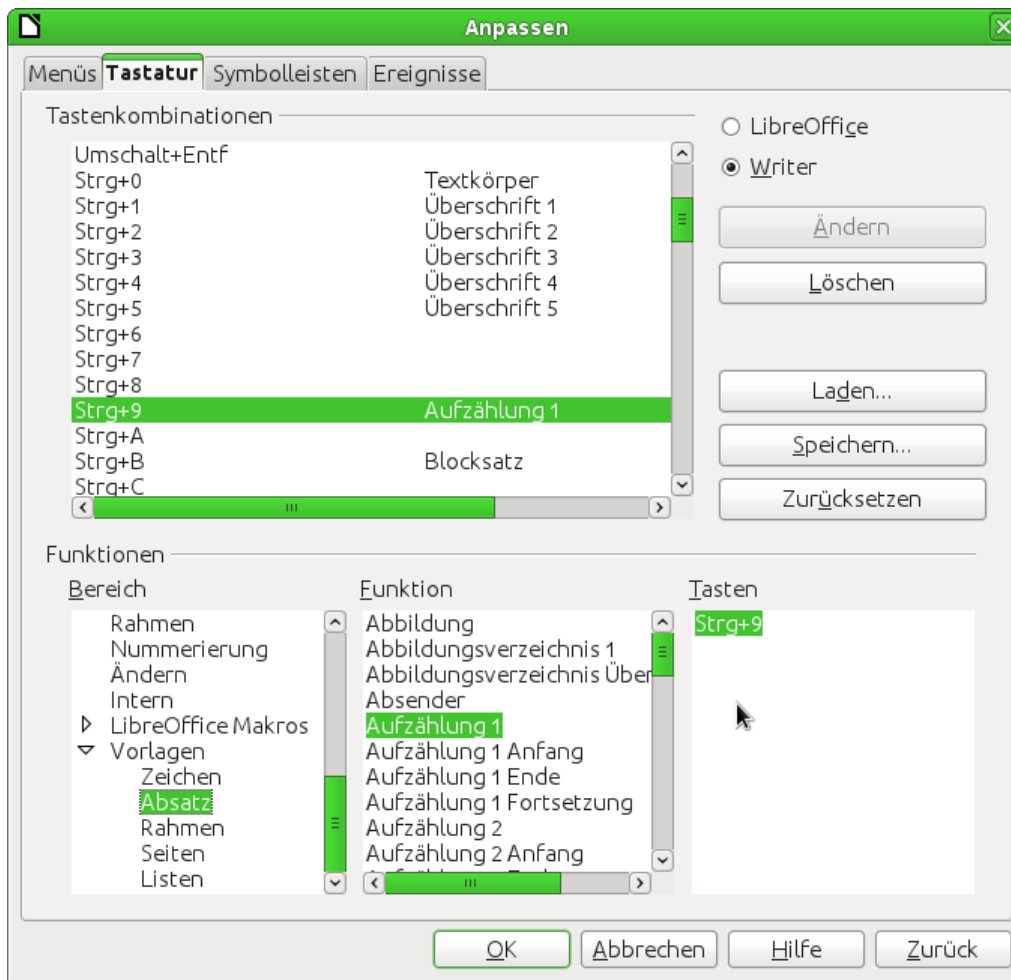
Anpassen

Menüs Tastatur Symbolleisten Ereignisse

Tastenkombinationen

| | |
|---|---|
| Umschalt+Entf | |
| Strg+0 | Textkörper |
| Strg+1 | Überschrift 1 |
| Strg+2 | Überschrift 2 |
| Strg+3 | Überschrift 3 |
| Strg+4 | Überschrift 4 |
| Strg+5 | Überschrift 5 |
| Strg+6 | |
| Strg+7 | |
| Strg+8 | |
| Strg+9 | Aufzählung 1 |
| Strg+A | |
| Strg+B | Blocksatz |
| Strg+C | |

LibreOffice
Writer

Ändern
Löschen
Laden...
Speichern...
Zurücksetzen

Funktionen

Bereich
Rahmen
Nummerierung
Ändern
Intern
LibreOffice Makros
Vorlagen
Zeichen
Absatz
Rahmen
Seiten
Listen

Funktion
Abbildung
Abbildungsverzeichnis 1
Abbildungsverzeichnis Über
Absender
Aufzählung 1
Aufzählung 1 Anfang
Aufzählung 1 Ende
Aufzählung 1 Fortsetzung
Aufzählung 2
Aufzählung 2 Anfang

Tasten
Strg+9

OK Abbrechen Hilfe Zurück